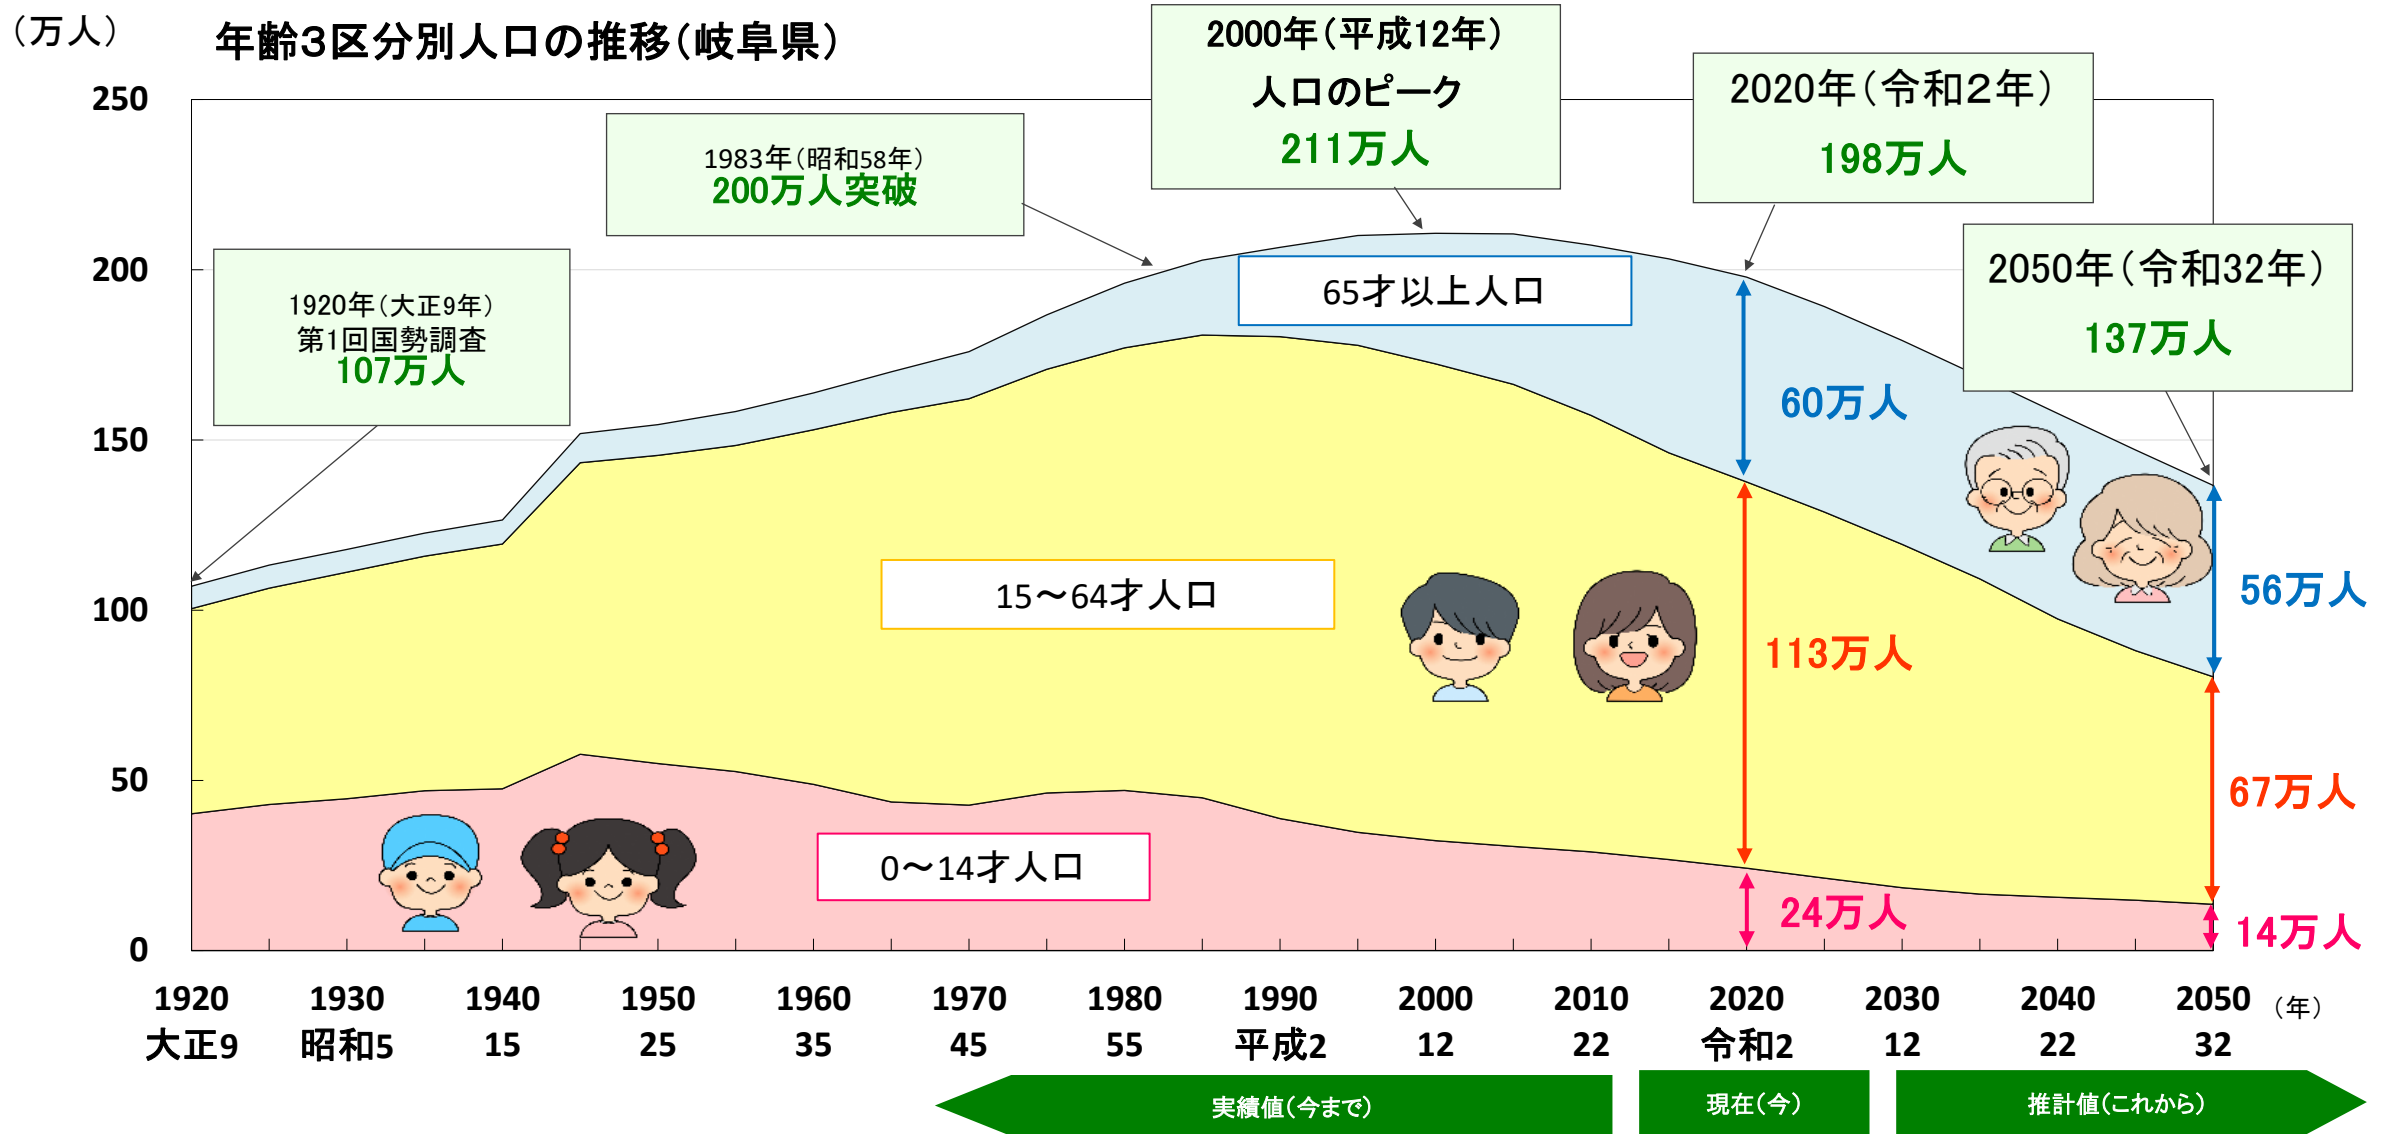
（万人）

年齢3区分別人口の推移（岐阜県）

2000年（平成12年）
人口のピーク
211万人

2020年（令和2年）
198万人

1983年（昭和58年）
200万人突破

1920年（大正9年）
第1回国勢調査
107万人

2050年（令和32年）
137万人

65才以上人口

15～64才人口

0～14才人口

60万人

113万人

24万人

56万人

67万人

14万人

250
200
150
100
50
0

| 1920 | 1930 | 1940 | 1950 | 1960 | 1970 | 1980 | 1990 | 2000 | 2010 | 2020 | 2030 | 2040 | 2050 |
|---|---|---|---|---|---|---|---|---|---|---|---|---|---|
| 大正9 | 昭和5 | 15 | 25 | 35 | 45 | 55 | 平成2 | 12 | 22 | 令和2 | 12 | 22 | 32 |

（年）

実績値（今まで）

現在（今）

推計値（これから）